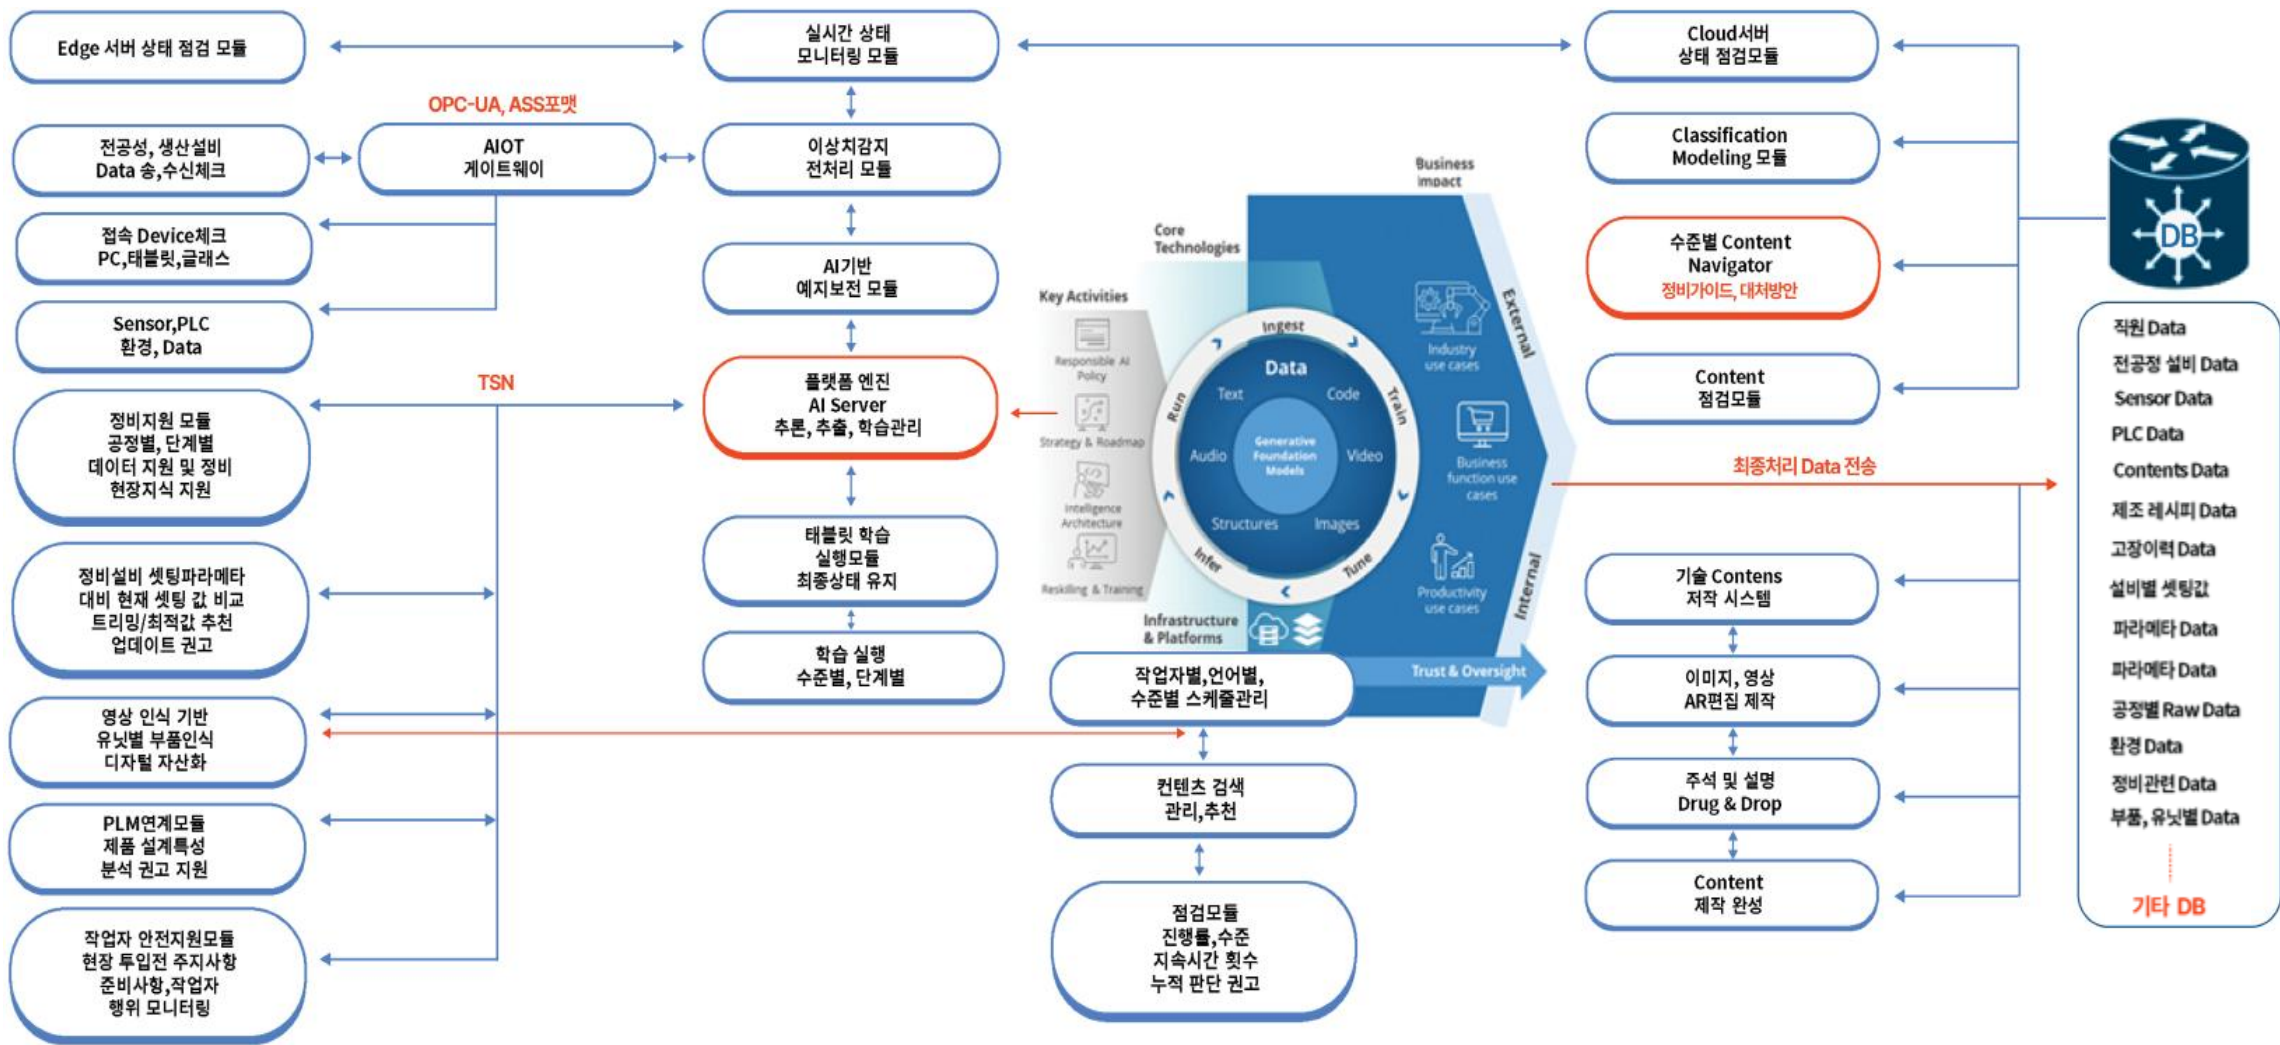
Edge 서버 상태 점검 모듈

실시간 상태 모니터링 모듈

Cloud서버 상태 점검모듈

OPC-UA, ASS포맷

전공성, 생산설비 Data 송,수신체크

AIOT 게이트웨이

이상치감지 전처리 모듈

Classification Modeling 모듈

접속 Device체크 PC,태블릿,글래스

AI기반 예지보전 모듈

수준별 Content Navigator
정비가이드, 대처방안

Sensor,PLC 환경, Data

TSN

플랫폼 엔진 AI Server 추론, 추출, 학습관리

Content 점검모듈

정비지원 모듈 공정별, 단계별 데이터 지원 및 정비 현장지식 지원

Business impact

Core Technologies

Key Activities

Responsible AI Policy

Strategy & Roadmap

Intelligence Architecture

Reskilling & Training

Ingest

Data

Text

Code

Audio

Video

Generative Foundation Models

Structures

Images

Run

Train

Infer

Tune

Industry use cases

Business function use cases

Productivity use cases

External

Internal

Infrastructure & Platforms

Trust & Oversight

최종처리 Data 전송

정비설비 셋팅파라메타 대비 현재 셋팅 값 비교 트리밍/최적값 추천 업데이트 권고

태블릿 학습 실행모듈 최종상태 유지

학습 실행 수준별, 단계별

기술 Contens 저작 시스템

작업자별,언어별, 수준별 스케쥴관리

이미지, 영상 AR편집 제작

영상 인식 기반 유닛별 부품인식 디지털 자산화

컨텐츠 검색 관리,추천

주석 및 설명 Drug & Drop

PLM연계모듈 제품 설계특성 분석 권고 지원

Content 제작 완성

작업자 안전지원모듈 현장 투입전 주지사항 준비사항,작업자 행위 모니터링

점검모듈 진행률,수준 지속시간 횟수 누적 판단 권고

DB

직원 Data
전공정 설비 Data
Sensor Data
PLC Data
Contents Data
제조 레시피 Data
고장이력 Data
설비별 셋팅값
파라메타 Data
파라메타 Data
공정별 Raw Data
환경 Data
정비관련 Data
부품, 유닛별 Data
기타 DB